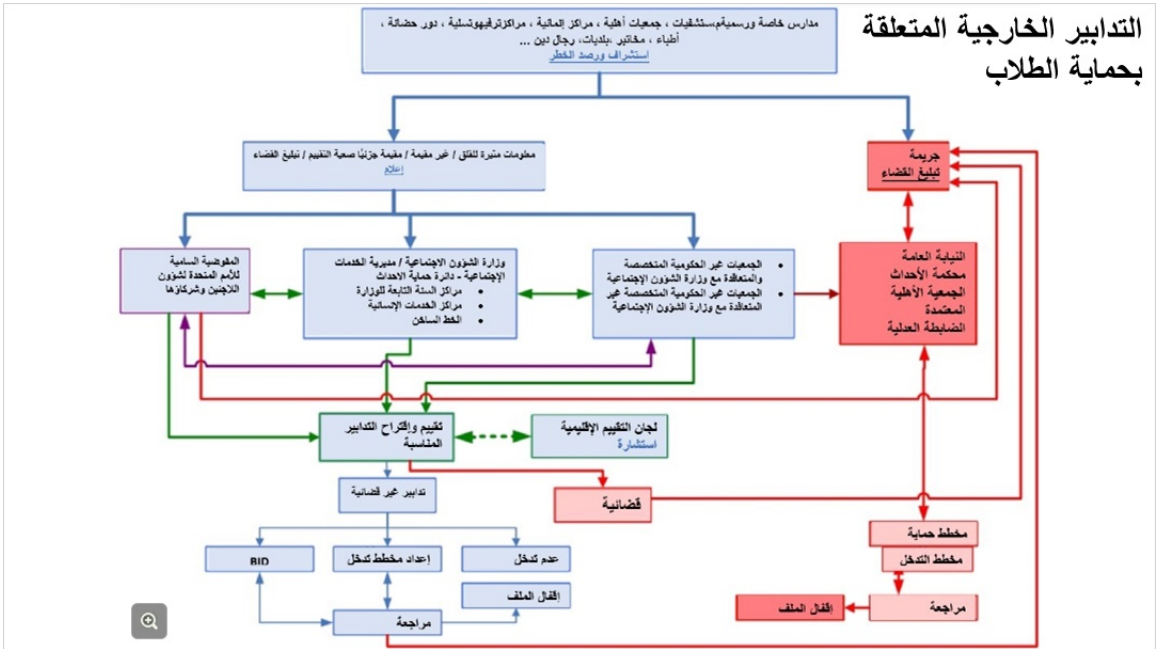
التدابير الخارجية المتعلقة بحماية الطلاب

مدارس خاصة ورسميةمستشفيات ، جمعيات أهلية ، مراكز إنمائية ، مراكزترفيهوتسلية ، دور حضانة ، أطباء ، مخاتير ،بلديات، رجال دين ...
استشراف ورصد الخطر

معلومات مثيرة للقلق / غير مقيمة / مقيمة جزئياً صعبة التقييم / تبليغ القضاء
إعلام

جريمة
تبليغ القضاء

المفوضية السامية للأمم المتحدة لشؤون اللاجئين وشركاؤها

وزارة الشؤون الإجتماعية / مديرية الخدمات الإجتماعية - دائرة حماية الاحداث
• مراكز السنة التابعة للوزارة
• مراكز الخدمات الإنسانية
• الخط الساخن

• الجمعيات غير الحكومية المتخصصة والمتعاقدة مع وزارة الشؤون الإجتماعية
• الجمعيات غير الحكومية المتخصصة غير المتعاقدة مع وزارة الشؤون الإجتماعية

النيابة العامة
محكمة الأحداث
الجمعية الأهلية المعتمدة
الضابطة العدلية

تقييم وإقتراح التدابير المناسبة

لجان التقييم الإقليمية
استشارة

تدابير غير قضائية

قضائية

BID

إعداد مخطط تدخل

عدم تدخل

إقفال الملف

مراجعة

مخطط حماية

مخطط التدخل

مراجعة

إقفال الملف